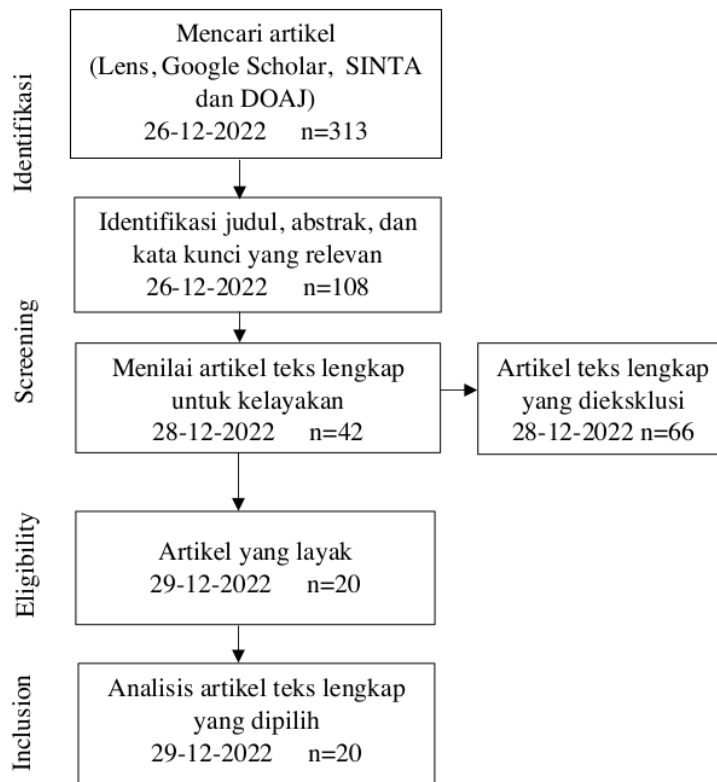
Identifikasi

Mencari artikel
(Lens, Google Scholar, SINTA dan DOAJ)
26-12-2022 n=313

Identifikasi judul, abstrak, dan kata kunci yang relevan
26-12-2022 n=108

Screening

Menilai artikel teks lengkap untuk kelayakan
28-12-2022 n=42

Artikel teks lengkap yang dieksklusi
28-12-2022 n=66

Eligibility

Artikel yang layak
29-12-2022 n=20

Inclusion

Analisis artikel teks lengkap yang dipilih
29-12-2022 n=20